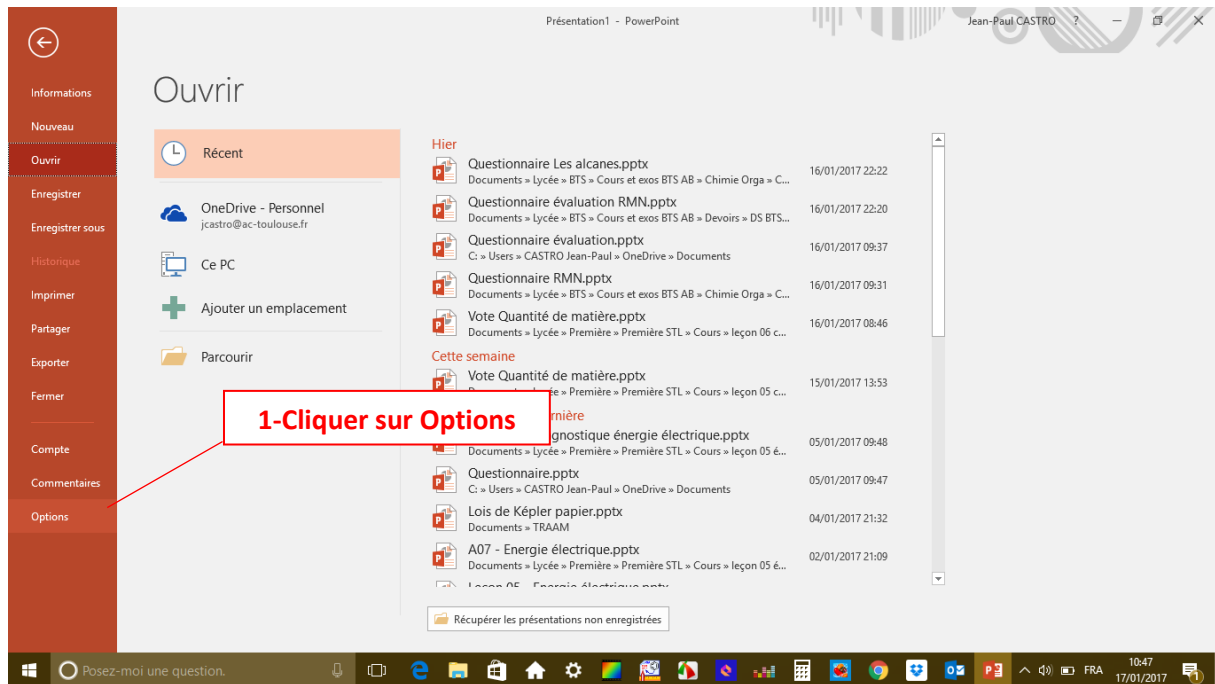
Présentation1 - PowerPoint

Jean-Paul CASTRO ?

Informations
Nouveau
Ouvrir
Enregistrer
Enregistrer sous
Historique
Imprimer
Partager
Exporter
Fermer
Compte
Commentaires
Options

Ouvrir

Récent

OneDrive - Personnel
jcastro@ac-toulouse.fr

Ce PC

Ajouter un emplacement

Parcourir

Hier

Questionnaire Les alcanes.pptx
Documents » Lycée » BTS » Cours et exos BTS AB » Chimie Orga » C...
16/01/2017 22:22

Questionnaire évaluation RMN.pptx
Documents » Lycée » BTS » Cours et exos BTS AB » Devoirs » DS BTS...
16/01/2017 22:20

Questionnaire évaluation.pptx
C: » Users » CASTRO Jean-Paul » OneDrive » Documents
16/01/2017 09:37

Questionnaire RMN.pptx
Documents » Lycée » BTS » Cours et exos BTS AB » Chimie Orga » C...
16/01/2017 09:31

Vote Quantité de matière.pptx
Documents » Lycée » Première » Première STL » Cours » leçon 06 c...
16/01/2017 08:46

Cette semaine

Vote Quantité de matière.pptx
Documents » Lycée » Première » Première STL » Cours » leçon 05 c...
15/01/2017 13:53

1-Cliquer sur Options

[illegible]rnière

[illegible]gnostique énergie électrique.pptx
Documents » Lycée » Première » Première STL » Cours » leçon 05 é...
05/01/2017 09:48

Questionnaire.pptx
C: » Users » CASTRO Jean-Paul » OneDrive » Documents
05/01/2017 09:47

Lois de Képler papier.pptx
Documents » TRAAM
04/01/2017 21:32

A07 - Energie électrique.pptx
Documents » Lycée » Première » Première STL » Cours » leçon 05 é...
02/01/2017 21:09

Leçon 05 - Energie électrique.pptx

Récupérer les présentations non enregistrées

Posez-moi une question.

FRA
10:47
17/01/2017